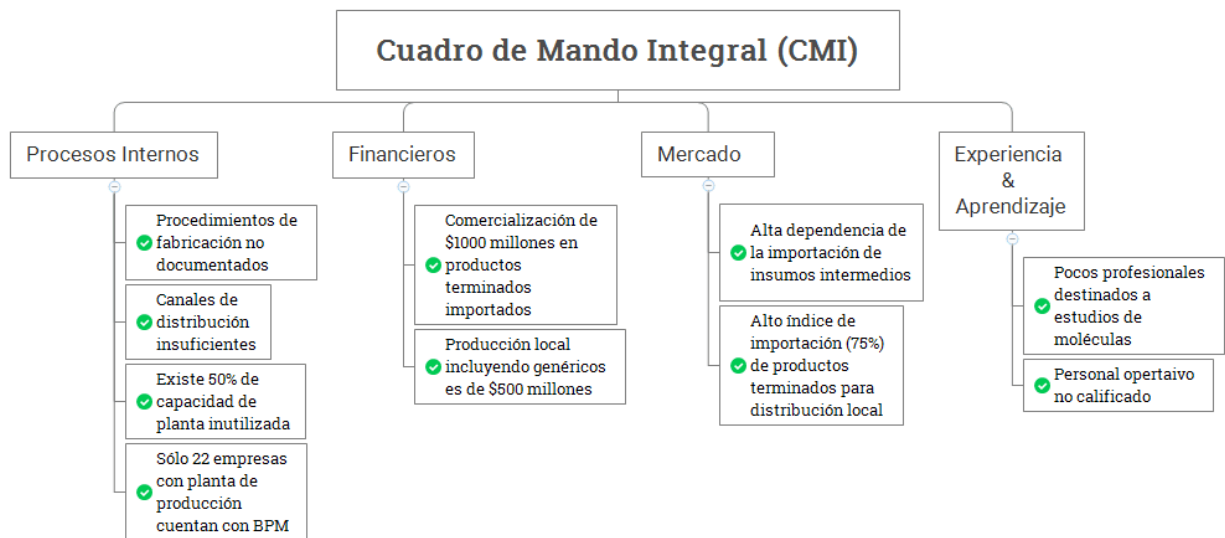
Cuadro de Mando Integral (CMI)

Procesos Internos

Procedimientos de fabricación no documentados

Canales de distribución insuficientes

Existe 50% de capacidad de planta inutilizada

Sólo 22 empresas con planta de producción cuentan con BPM

Financieros

Comercialización de $1000 millones en productos terminados importados

Producción local incluyendo genéricos es de $500 millones

Mercado

Alta dependencia de la importación de insumos intermedios

Alto índice de importación (75%) de productos terminados para distribución local

Experiencia & Aprendizaje

Pocos profesionales destinados a estudios de moléculas

Personal opertaivo no calificado